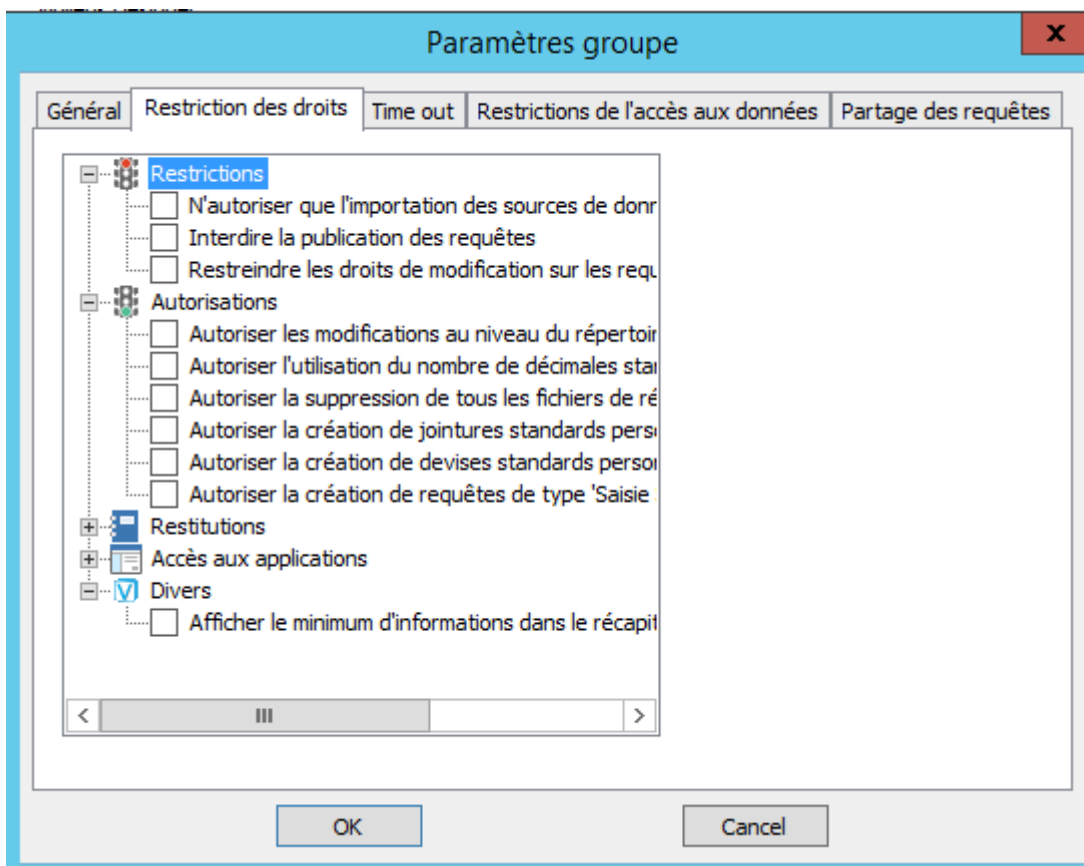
Paramètres groupe

x

Général | Restriction des droits | Time out | Restrictions de l'accès aux données | Partage des requêtes

Restrictions
N'autoriser que l'importation des sources de donr
Interdire la publication des requêtes
Restreindre les droits de modification sur les requ
Autorisations
Autoriser les modifications au niveau du répertoir
Autoriser l'utilisation du nombre de décimales stan
Autoriser la suppression de tous les fichiers de ré
Autoriser la création de jointures standards perso
Autoriser la création de devises standards persor
Autoriser la création de requêtes de type 'Saisie
Restitutions
Accès aux applications
Divers
Afficher le minimum d'informations dans le récapit

<
III
>

OK

Cancel